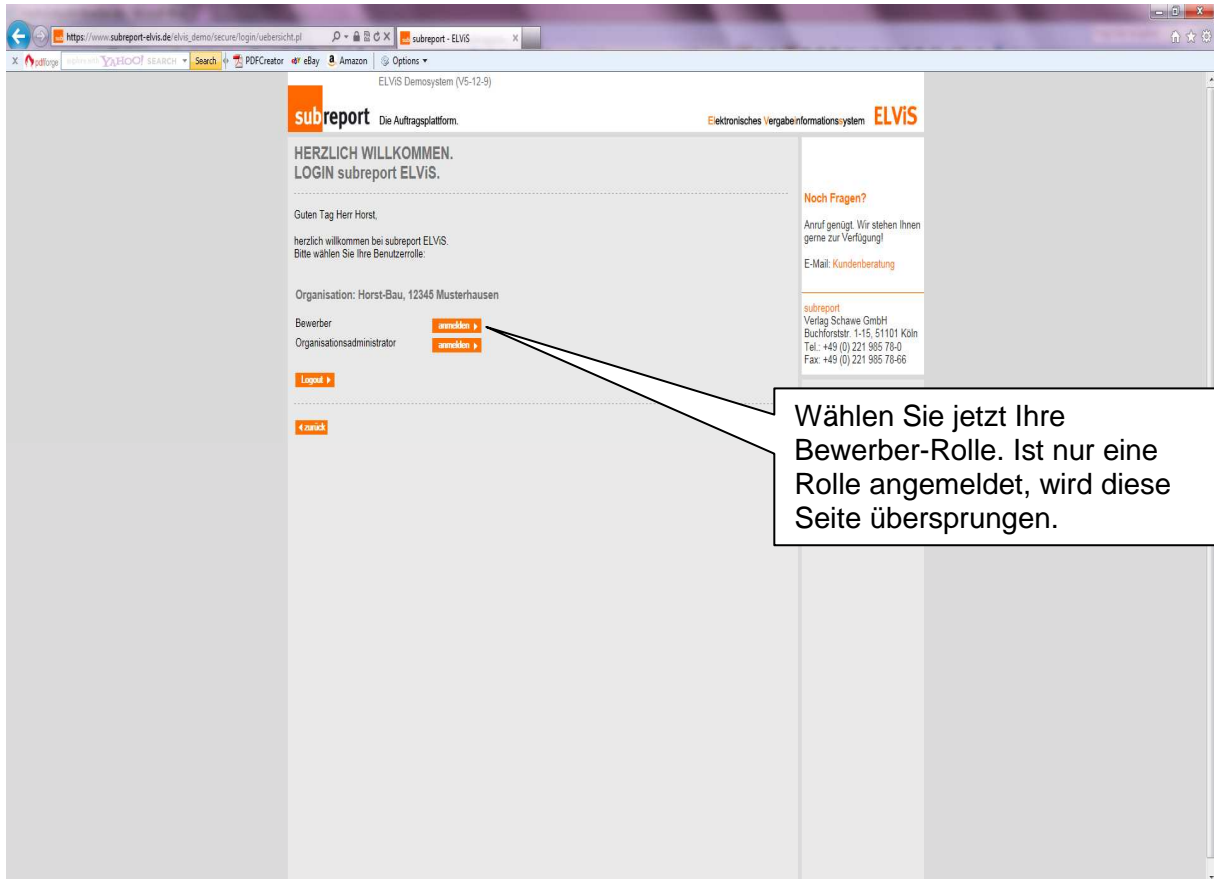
https://www.subreport-elvis.de/elvis_demo/secure/login/uebersicht.pl

subreport - ELViS

pdfforge YAHOO! SEARCH Search PDFCreator eBay Amazon Options

ELViS Demosystem (V5-12-9)

subreport Die Auftragsplattform.

Elektronisches Vergabeinformationssystem ELViS

HERZLICH WILLKOMMEN.
LOGIN subreport ELViS.

Guten Tag Herr Horst,

herzlich willkommen bei subreport ELViS.
Bitte wählen Sie Ihre Benutzerrolle:

Organisation: Horst-Bau, 12345 Musterhausen

Bewerber anmelden
Organisationsadministrator anmelden

Logout

zurück

Noch Fragen?

Anruf genügt. Wir stehen Ihnen gerne zur Verfügung!

E-Mail: Kundenberatung

subreport
Verlag Schawe GmbH
Buchforststr. 1-15, 51101 Köln
Tel.: +49 (0) 221 985 78-0
Fax: +49 (0) 221 985 78-66

Wählen Sie jetzt Ihre Bewerber-Rolle. Ist nur eine Rolle angemeldet, wird diese Seite übersprungen.